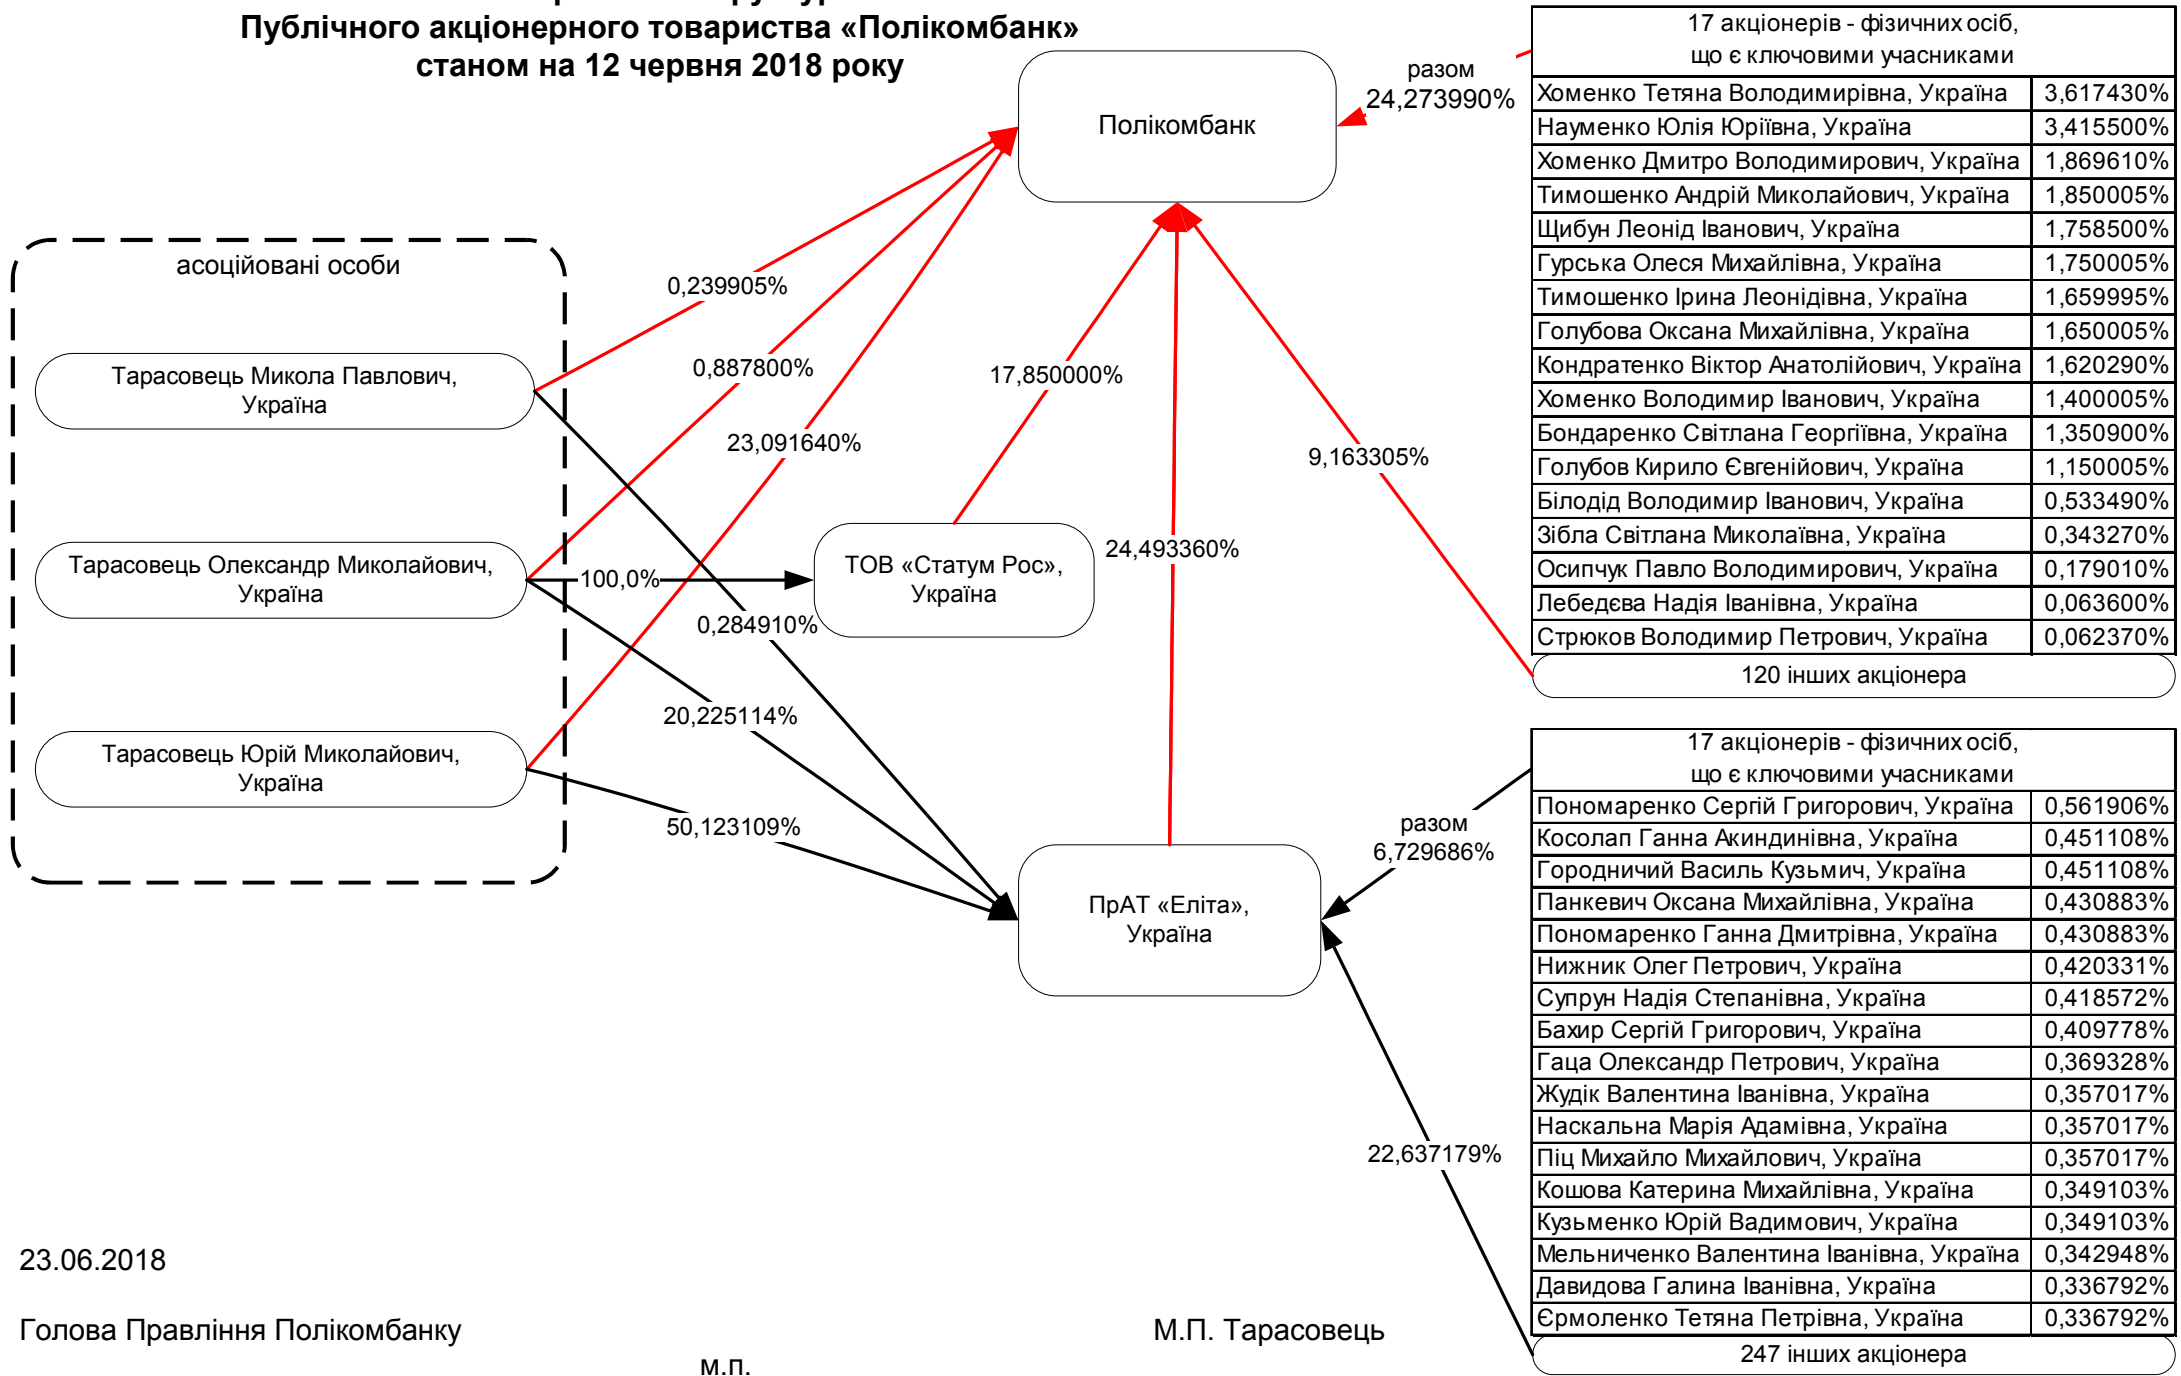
Публічного акціонерного товариства «Полікомбанк»
станом на 12 червня 2018 року

Полікомбанк

разом
24,273990%

| 17 акціонерів - фізичних осіб, що є ключовими учасниками | |
|---|---|
| Хоменко Тетяна Володимирівна, Україна | 3,617430% |
| Науменко Юлія Юріївна, Україна | 3,415500% |
| Хоменко Дмитро Володимирович, Україна | 1,869610% |
| Тимошенко Андрій Миколайович, Україна | 1,850005% |
| Щибун Леонід Іванович, Україна | 1,758500% |
| Гурська Олеся Михайлівна, Україна | 1,750005% |
| Тимошенко Ірина Леонідівна, Україна | 1,659995% |
| Голубова Оксана Михайлівна, Україна | 1,650005% |
| Кондратенко Віктор Анатолійович, Україна | 1,620290% |
| Хоменко Володимир Іванович, Україна | 1,400005% |
| Бондаренко Світлана Георгіївна, Україна | 1,350900% |
| Голубов Кирило Євгенійович, Україна | 1,150005% |
| Білодід Володимир Іванович, Україна | 0,533490% |
| Зібла Світлана Миколаївна, Україна | 0,343270% |
| Осипчук Павло Володимирович, Україна | 0,179010% |
| Лебедєва Надія Іванівна, Україна | 0,063600% |
| Стрюков Володимир Петрович, Україна | 0,062370% |

120 інших акціонера

асоційовані особи

Тарасовець Микола Павлович, Україна

Тарасовець Олександр Миколайович, Україна

Тарасовець Юрій Миколайович, Україна

0,239905%
0,887800%
23,091640%
17,850000%
9,163305%
100,0%
ТОВ «Статум Рос», Україна
24,493360%
0,284910%
20,225114%
50,123109%

ПрАТ «Еліта», Україна

разом
6,729686%

| 17 акціонерів - фізичних осіб, що є ключовими учасниками | |
|---|---|
| Пономаренко Сергій Григорович, Україна | 0,561906% |
| Косолап Ганна Акиндинівна, Україна | 0,451108% |
| Городничий Василь Кузьмич, Україна | 0,451108% |
| Панкевич Оксана Михайлівна, Україна | 0,430883% |
| Пономаренко Ганна Дмитрівна, Україна | 0,430883% |
| Нижник Олег Петрович, Україна | 0,420331% |
| Супрун Надія Степанівна, Україна | 0,418572% |
| Бахир Сергій Григорович, Україна | 0,409778% |
| Гаца Олександр Петрович, Україна | 0,369328% |
| Жудік Валентина Іванівна, Україна | 0,357017% |
| Наскальна Марія Адамівна, Україна | 0,357017% |
| Піц Михайло Михайлович, Україна | 0,357017% |
| Кошова Катерина Михайлівна, Україна | 0,349103% |
| Кузьменко Юрій Вадимович, Україна | 0,349103% |
| Мельниченко Валентина Іванівна, Україна | 0,342948% |
| Давидова Галина Іванівна, Україна | 0,336792% |
| Єрмоленко Тетяна Петрівна, Україна | 0,336792% |

247 інших акціонера

22,637179%

23.06.2018

Голова Правління Полікомбанку

М.П. Тарасовець

м.п.